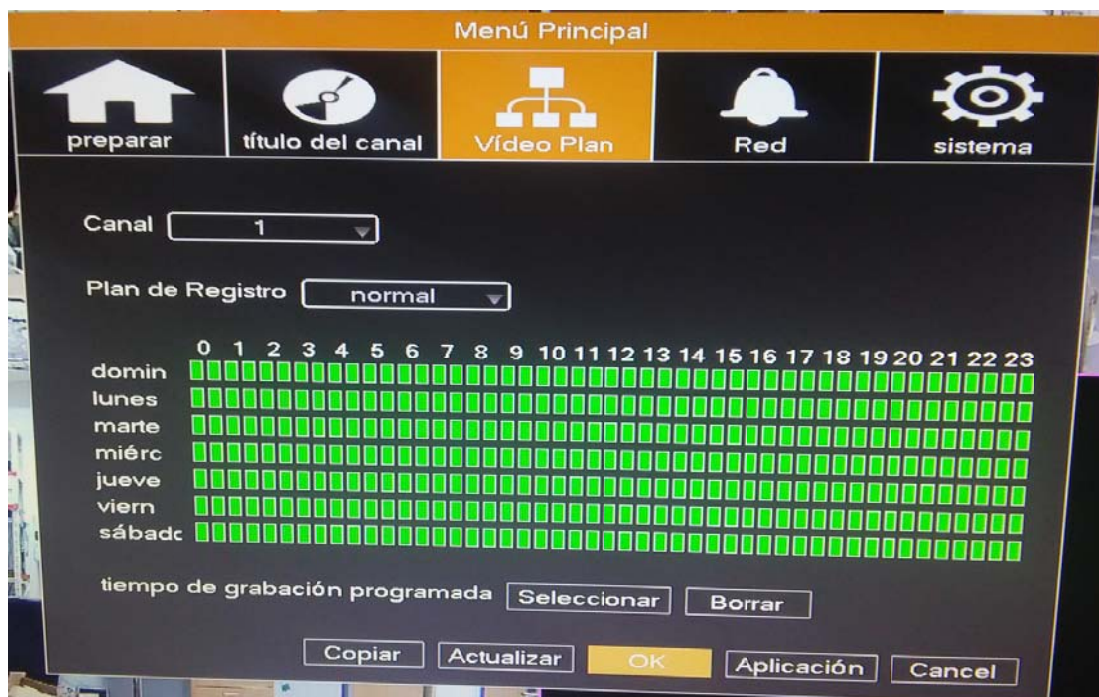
Menú Principal

preparar

título del canal

Vídeo Plan

Red

sistema

Canal 1

Plan de Registro normal

| | 0 | 1 | 2 | 3 | 4 | 5 | 6 | 7 | 8 | 9 | 10 | 11 | 12 | 13 | 14 | 15 | 16 | 17 | 18 | 19 | 20 | 21 | 22 | 23 |
|---|---|---|---|---|---|---|---|---|---|---|---|---|---|---|---|---|---|---|---|---|---|---|---|---|
| domin | | | | | | | | | | | | | | | | | | | | | | | | |
| lunes | | | | | | | | | | | | | | | | | | | | | | | | |
| marte | | | | | | | | | | | | | | | | | | | | | | | | |
| miérc | | | | | | | | | | | | | | | | | | | | | | | | |
| jueve | | | | | | | | | | | | | | | | | | | | | | | | |
| viern | | | | | | | | | | | | | | | | | | | | | | | | |
| sábadc | | | | | | | | | | | | | | | | | | | | | | | | |

tiempo de grabación programada Seleccionar Borrar

Copiar Actualizar OK Aplicación Cancel